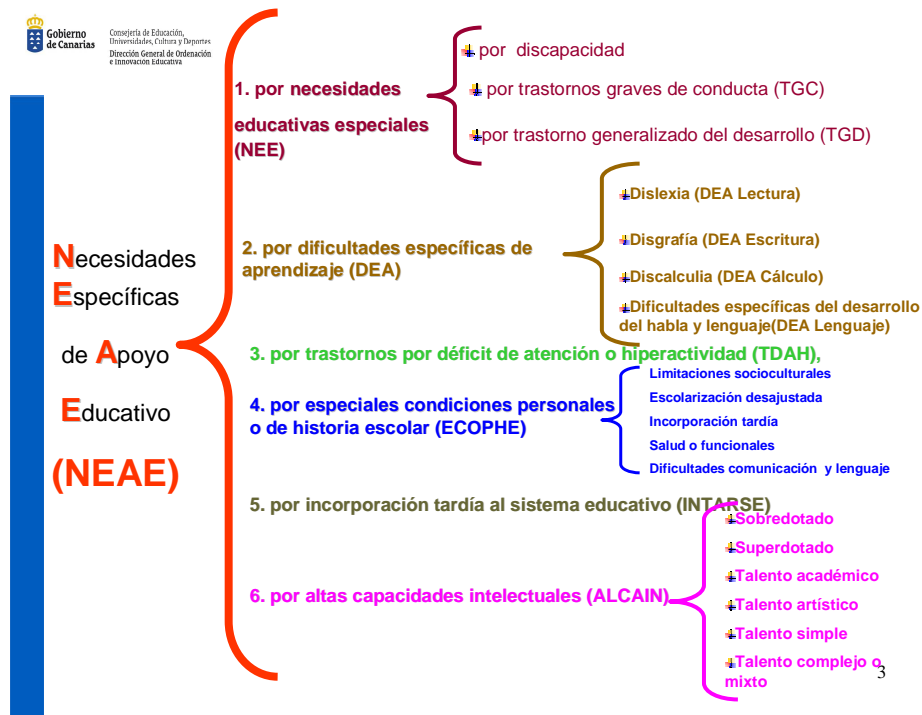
Gobierno de Canarias
Consejería de Educación, Universidades, Cultura y Deportes
Dirección General de Ordenación e Innovación Educativa

Necesidades Específicas de Apoyo Educativo (NEAE)

1. por necesidades educativas especiales (NEE)

por discapacidad
por trastornos graves de conducta (TGC)
por trastorno generalizado del desarrollo (TGD)

2. por dificultades específicas de aprendizaje (DEA)

Dislexia (DEA Lectura)
Disgrafía (DEA Escritura)
Discalculia (DEA Cálculo)
Dificultades específicas del desarrollo del habla y lenguaje(DEA Lenguaje)

3. por trastornos por déficit de atención o hiperactividad (TDAH),

4. por especiales condiciones personales o de historia escolar (ECOPHE)

Limitaciones socioculturales
Escolarización desajustada
Incorporación tardía
Salud o funcionales
Dificultades comunicación y lenguaje

5. por incorporación tardía al sistema educativo (INTARSE)

6. por altas capacidades intelectuales (ALCAIN)

Sobredotado
Superdotado
Talento académico
Talento artístico
Talento simple
Talento complejo o mixto

3